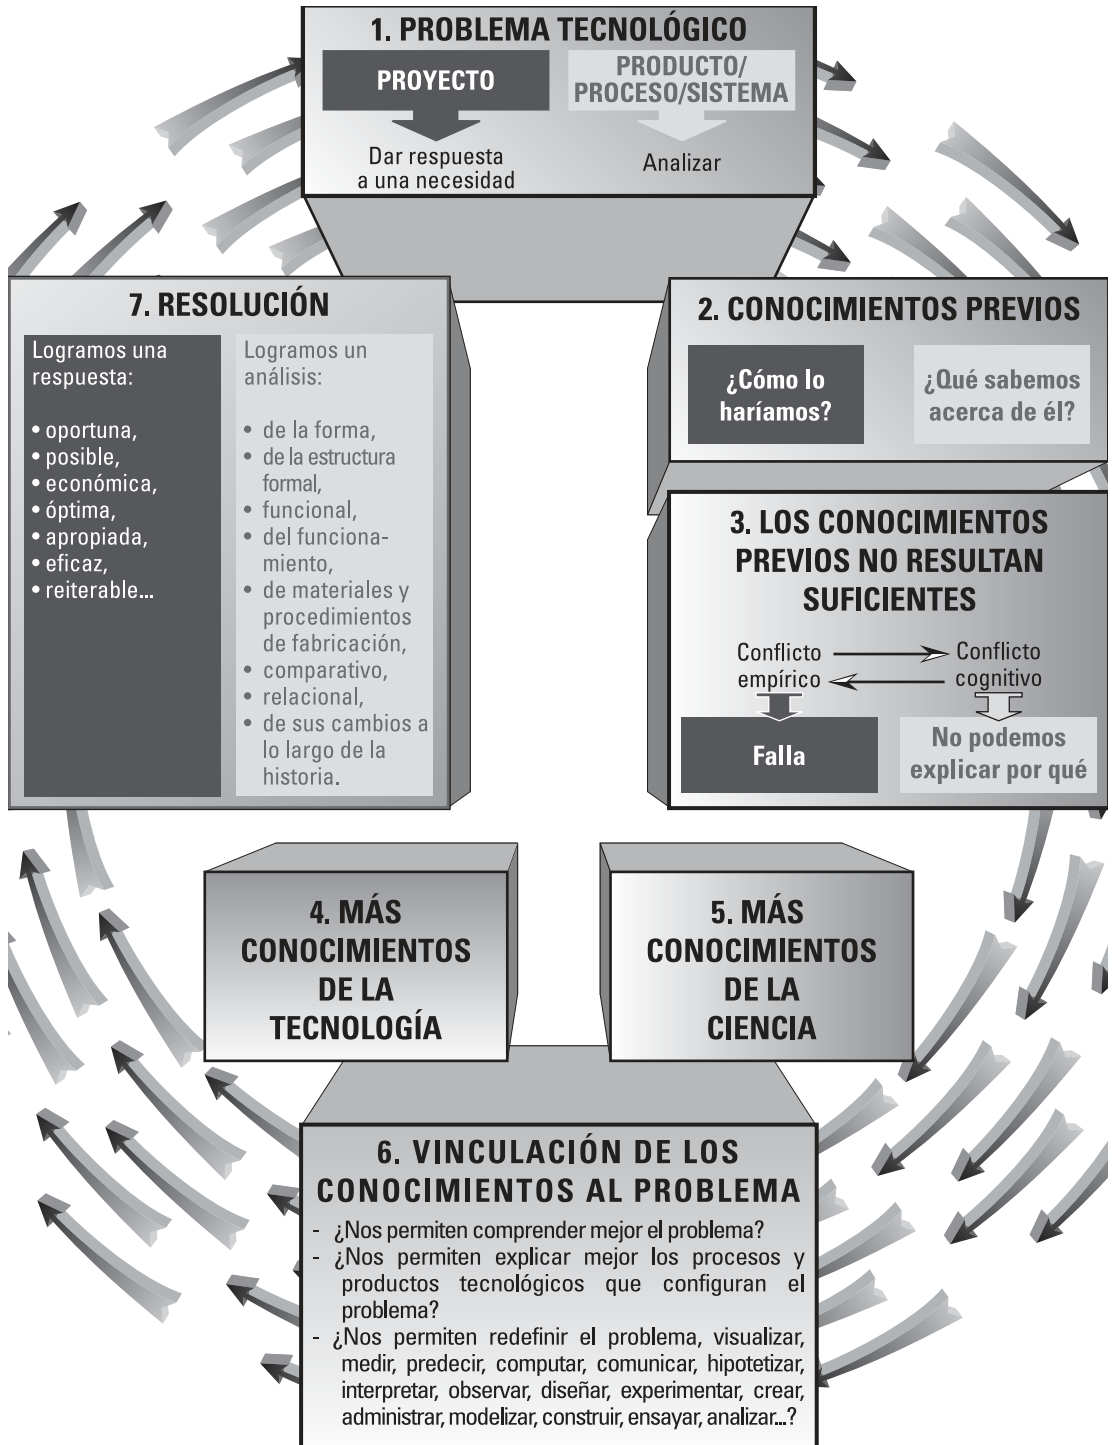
1. PROBLEMA TECNOLÓGICO

PROYECTO

Dar respuesta a una necesidad

PRODUCTO/ PROCESO/SISTEMA

Analizar

2. CONOCIMIENTOS PREVIOS

¿Cómo lo haríamos?

¿Qué sabemos acerca de él?

3. LOS CONOCIMIENTOS PREVIOS NO RESULTAN SUFICIENTES

Conflicto empírico

Conflicto cognitivo

Falla

No podemos explicar por qué

7. RESOLUCIÓN

Logramos una respuesta:

• oportuna,
• posible,
• económica,
• óptima,
• apropiada,
• eficaz,
• reiterable...

Logramos un análisis:

• de la forma,
• de la estructura formal,
• funcional,
• del funcionamiento,
• de materiales y procedimientos de fabricación,
• comparativo,
• relacional,
• de sus cambios a lo largo de la historia.

4. MÁS CONOCIMIENTOS DE LA TECNOLOGÍA

5. MÁS CONOCIMIENTOS DE LA CIENCIA

6. VINCULACIÓN DE LOS CONOCIMIENTOS AL PROBLEMA

- ¿Nos permiten comprender mejor el problema?
- ¿Nos permiten explicar mejor los procesos y productos tecnológicos que configuran el problema?
- ¿Nos permiten redefinir el problema, visualizar, medir, predecir, computar, comunicar, hipotetizar, interpretar, observar, diseñar, experimentar, crear, administrar, modelizar, construir, ensayar, analizar...?